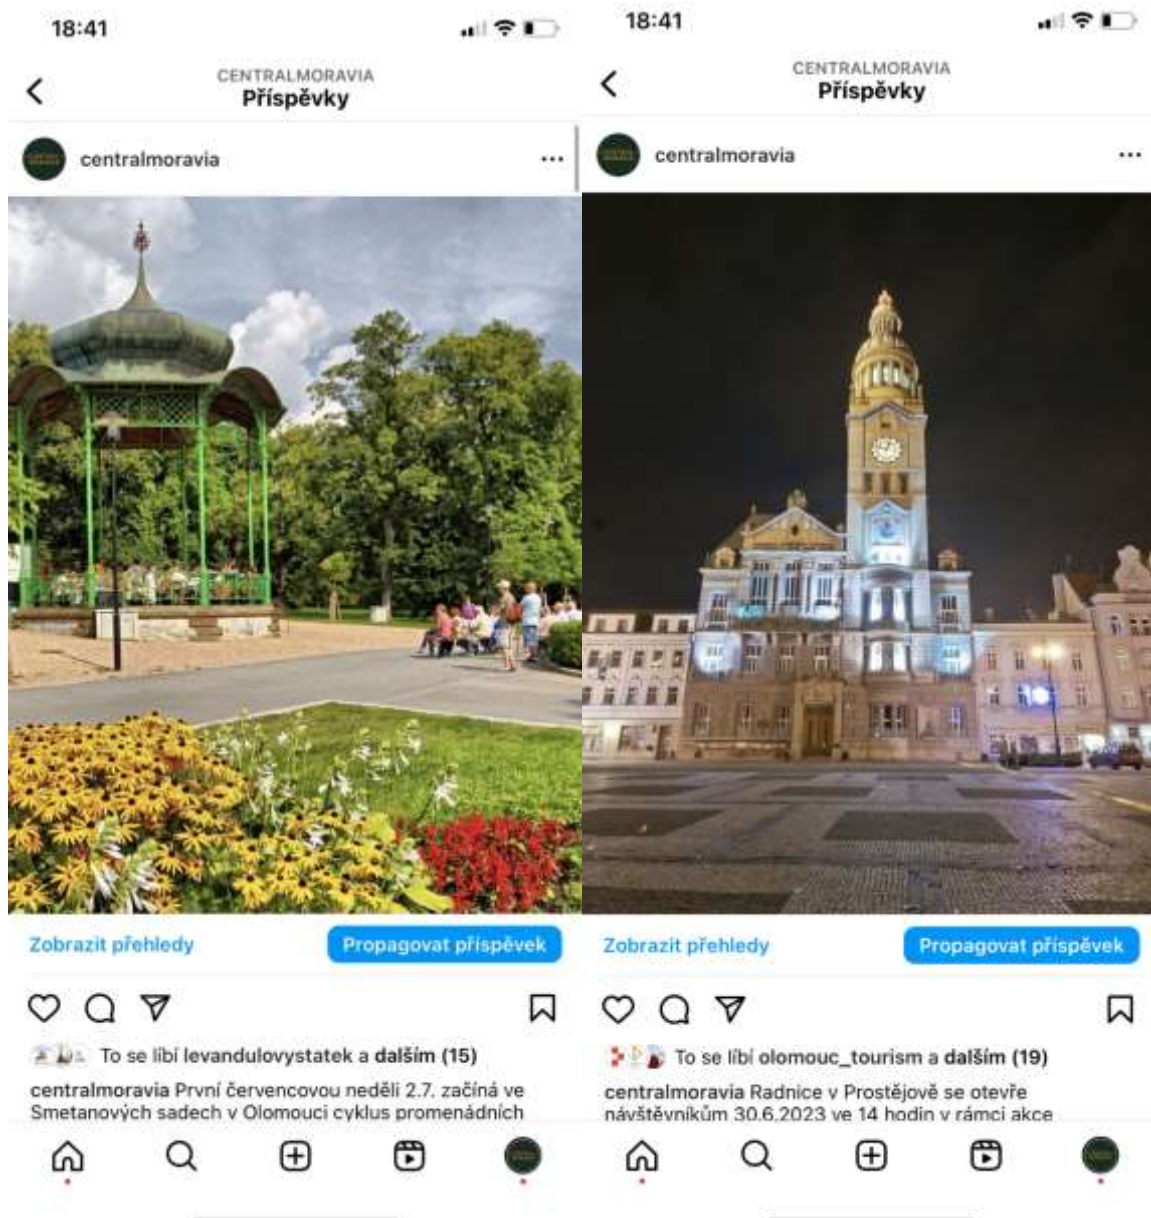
18:41

CENTRALMORAVIA
Příspěvky

centralmoravia

Zobrazit přehledy
Propagovat příspěvek

To se líbí levandulovystatek a dalším (15)

centralmoravia První červencovou neděli 2.7. začíná ve Smetanových sadech v Olomouci cyklus promenádních

18:41

CENTRALMORAVIA
Příspěvky

centralmoravia

Zobrazit přehledy
Propagovat příspěvek

To se líbí olomouc_tourism a dalším (19)

centralmoravia Radnice v Prostějově se otevře návštěvníkům 30.6.2023 ve 14 hodin v rámci akce